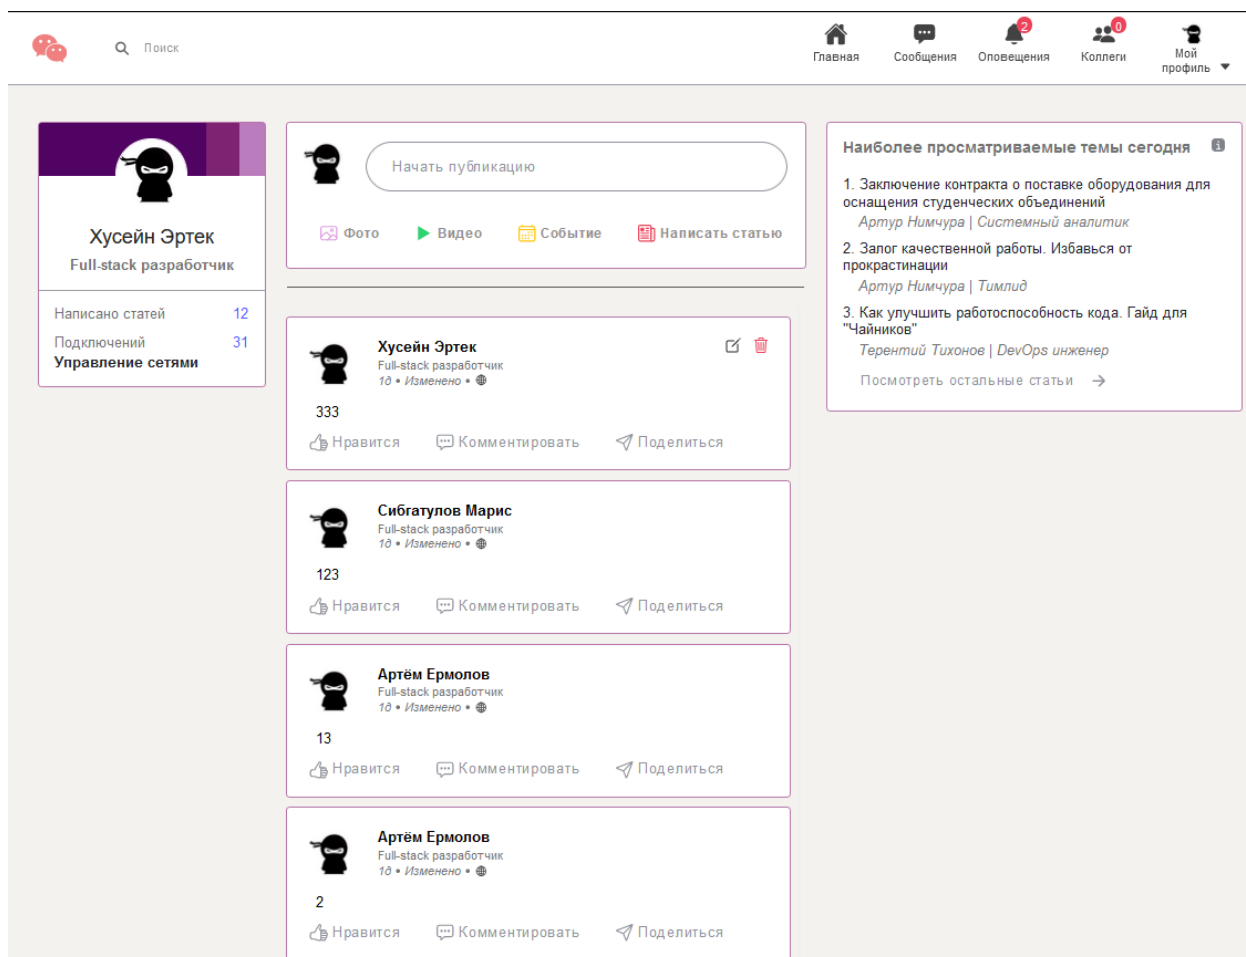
Поиск

Главная
Сообщения
2
Оповещения
0
Коллеги
Мой профиль

Хусейн Эртек
Full-stack разработчик

Написано статей 12
Подключений 31
Управление сетями

Начать публикацию

Фото
Видео
Событие
Написать статью

Хусейн Эртек
Full-stack разработчик
1д • Изменено •

333

Нравится
Комментировать
Поделиться

Сибгатулов Марис
Full-stack разработчик
1д • Изменено •

123

Нравится
Комментировать
Поделиться

Артём Ермолов
Full-stack разработчик
1д • Изменено •

13

Нравится
Комментировать
Поделиться

Артём Ермолов
Full-stack разработчик
1д • Изменено •

2

Нравится
Комментировать
Поделиться

Наиболее просматриваемые темы сегодня

1. Заключение контракта о поставке оборудования для оснащения студенческих объединений
Артур Нимчура | Системный аналитик

2. Залог качественной работы. Избавься от прокрастинации
Артур Нимчура | Тимлид

3. Как улучшить работоспособность кода. Гайд для "Чайников"
Терентий Тихонов | DevOps инженер

Посмотреть остальные статьи